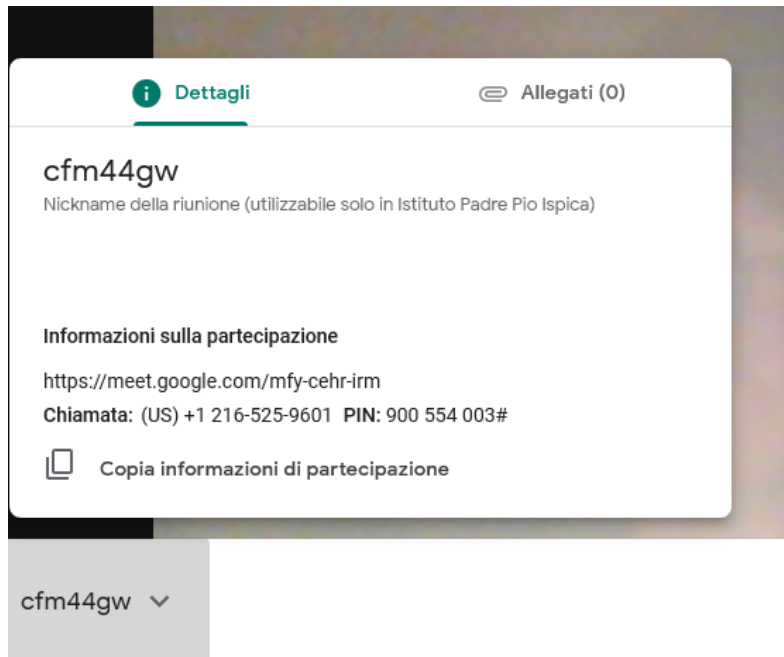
Dettagli

Allegati (0)

cfm44gw

Nickname della riunione (utilizzabile solo in Istituto Padre Pio Ispica)

Informazioni sulla partecipazione

https://meet.google.com/mfy-cehr-irm

Chiamata: (US) +1 216-525-9601 PIN: 900 554 003#

Copia informazioni di partecipazione

cfm44gw